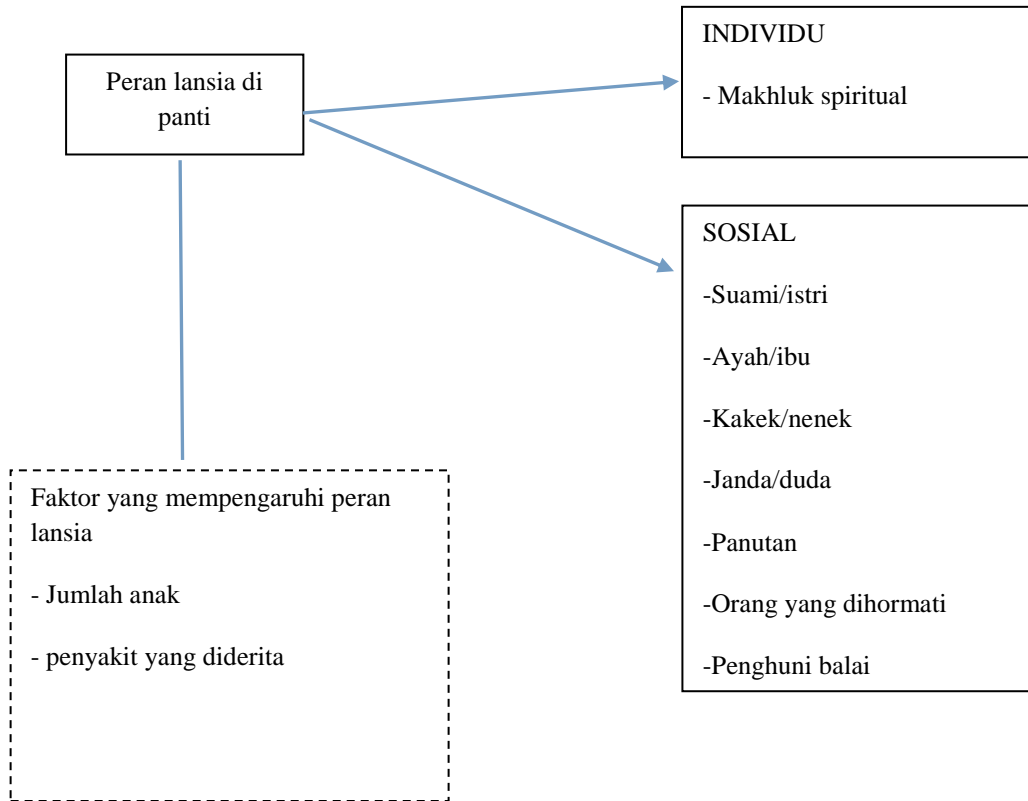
Peran lansia di panti

INDIVIDU

- Makhluk spiritual

SOSIAL

-Suami/istri

-Ayah/ibu

-Kakek/nenek

-Janda/duda

-Panutan

-Orang yang dihormati

-Penghuni balai

Faktor yang mempengaruhi peran lansia

- Jumlah anak

- penyakit yang diderita